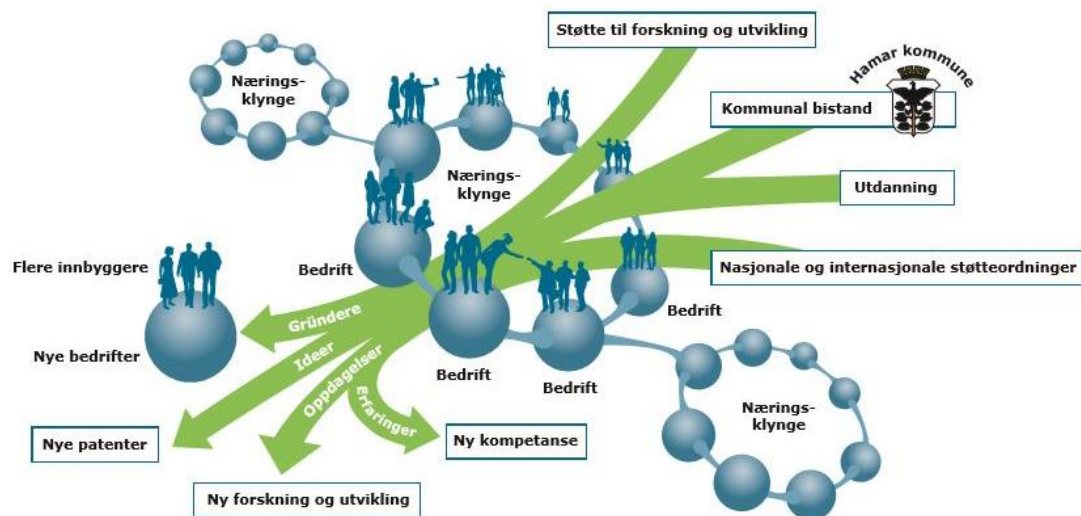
Støtte til forskning og utvikling

Hamar kommune

Kommunal bistand

Nærings-klynge

Nærings-klynge

Utdanning

Bedrift

Flere innbyggere

Nasjonale og internasjonale støtteordninger

Bedrift

Gründere

Nye bedrifter

Ideer

Bedrift

Bedrift

Oppdagelser

Erfaringer

Nærings-klynge

Nye patenter

Ny kompetanse

Ny forskning og utvikling